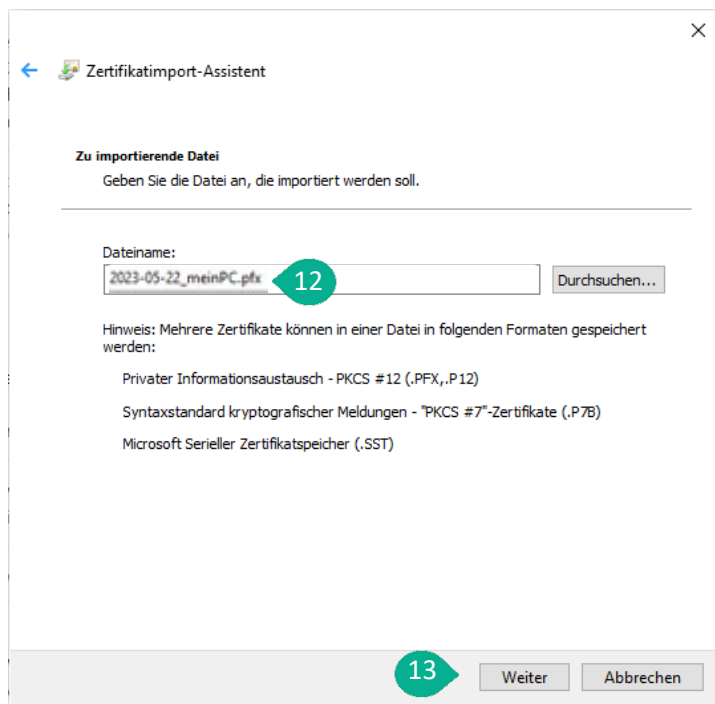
Zertifikatimport-Assistent

Zu importierende Datei
Geben Sie die Datei an, die importiert werden soll.

Dateiname:
2023-05-22_meinPC.pfx
12
Durchsuchen...

Hinweis: Mehrere Zertifikate können in einer Datei in folgenden Formaten gespeichert werden:

Privater Informationsaustausch - PKCS #12 (.PFX,.P12)

Syntaxstandard kryptografischer Meldungen - "PKCS #7"-Zertifikate (.P7B)

Microsoft Serieller Zertifikatspeicher (.SST)

13
Weiter
Abbrechen